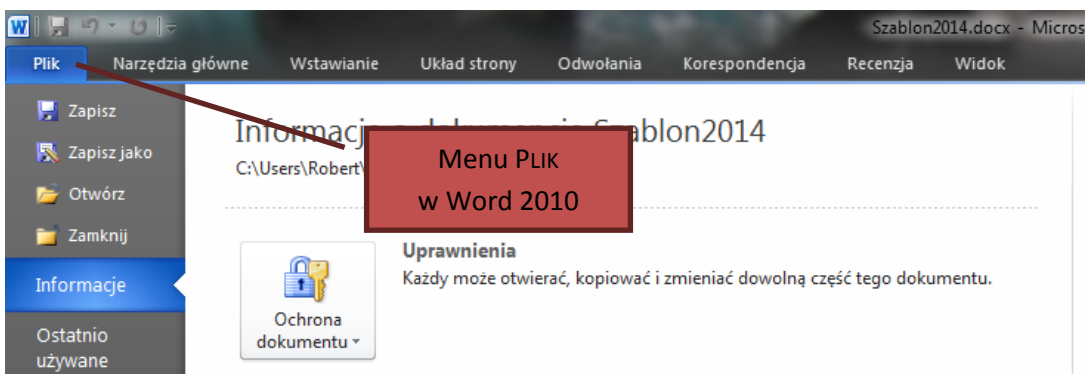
Szablon2014.docx - Micros

Plik Narzędzia główne Wstawianie Układ strony Odwołania Korespondencja Recenzja Widok

Zapisz
Zapisz jako
Otwórz
Zamknij
Informacje
Ostatnio używane

Informacj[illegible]ablon2014
C:\Users\Robert\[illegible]

Menu PLIK
w Word 2010

Ochrona dokumentu

Uprawnienia
Każdy może otwierać, kopiować i zmieniać dowolną część tego dokumentu.